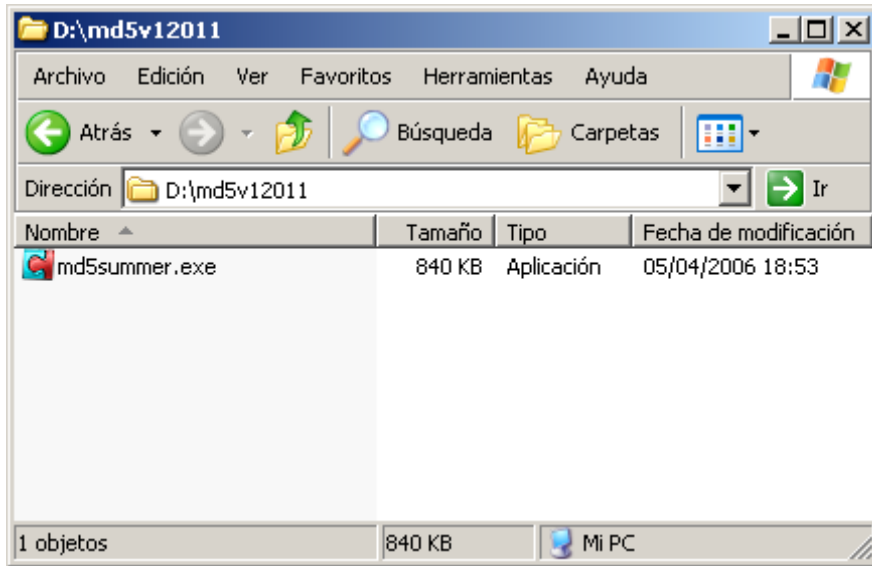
D:\md5v12011

Archivo Edición Ver Favoritos Herramientas Ayuda

Atrás Búsqueda Carpetas

Dirección D:\md5v12011 Ir

| Nombre | Tamaño | Tipo | Fecha de modificación |
|---|---|---|---|
| md5summer.exe | 840 KB | Aplicación | 05/04/2006 18:53 |

1 objetos 840 KB Mi PC